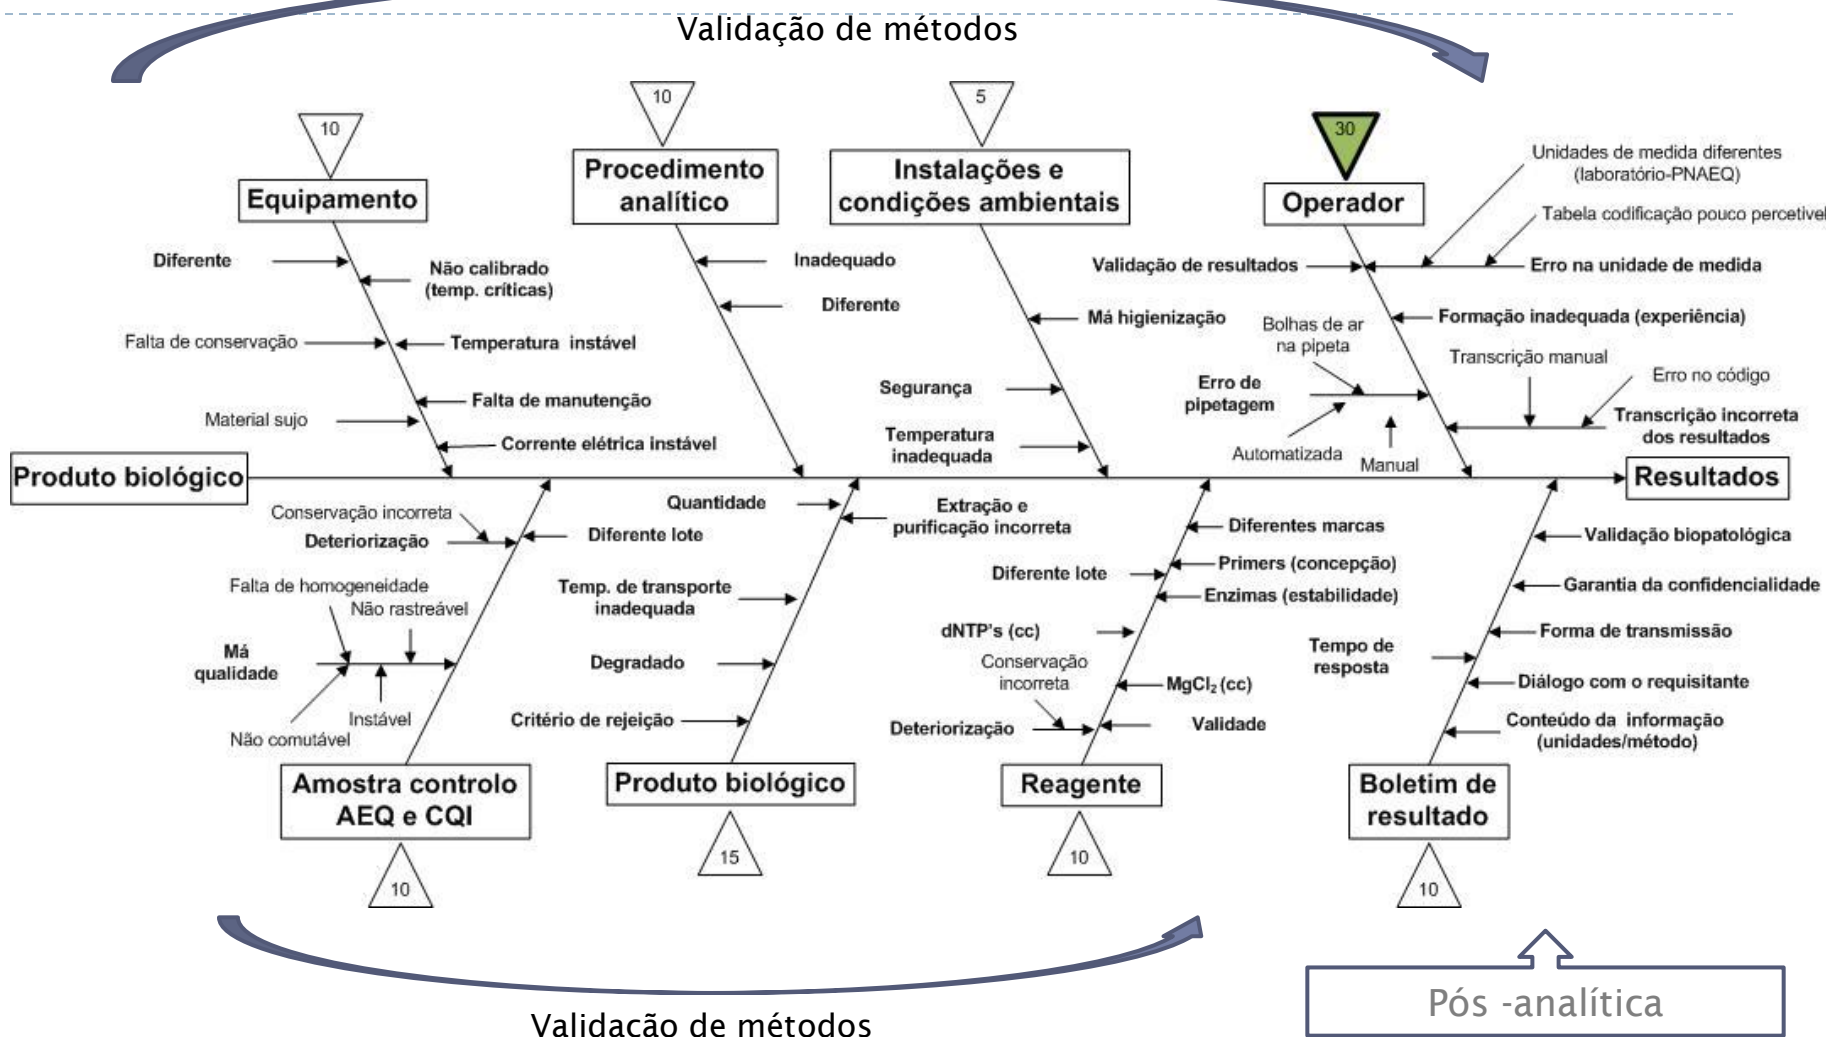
Validação de métodos

10

Equipamento

Diferente
Não calibrado (temp. críticas)
Falta de conservação
Temperatura instável
Falta de manutenção
Material sujo
Corrente elétrica instável

10

Procedimento analítico

Inadequado
Diferente

5

Instalações e condições ambientais

Má higienização
Segurança
Temperatura inadequada

30

Operador

Unidades de medida diferentes (laboratório-PNAEQ)
Tabela codificação pouco percetível
Validação de resultados
Erro na unidade de medida
Formação inadequada (experiência)
Bolhas de ar na pipeta
Erro de pipetagem
Transcrição manual
Erro no código
Transcrição incorreta dos resultados
Automatizada
Manual

Produto biológico

Resultados

Conservação incorreta
Deteriorização
Diferente lote
Falta de homogeneidade
Não rastreável
Má qualidade
Instável
Não comutável

Amostra controlo AEQ e CQI

10

Quantidade
Extração e purificação incorreta
Temp. de transporte inadequada
Degradado
Critério de rejeição

Produto biológico

15

Diferentes marcas
Primers (concepção)
Diferente lote
Enzimas (estabilidade)
dNTP's (cc)
Conservação incorreta
$MgCl_2$ (cc)
Deteriorização
Validade

Reagente

10

Validação biopatológica
Garantia da confidencialidade
Forma de transmissão
Tempo de resposta
Diálogo com o requisitante
Conteúdo da informação (unidades/método)

Boletim de resultado

10

Pós -analítica

Validação de métodos